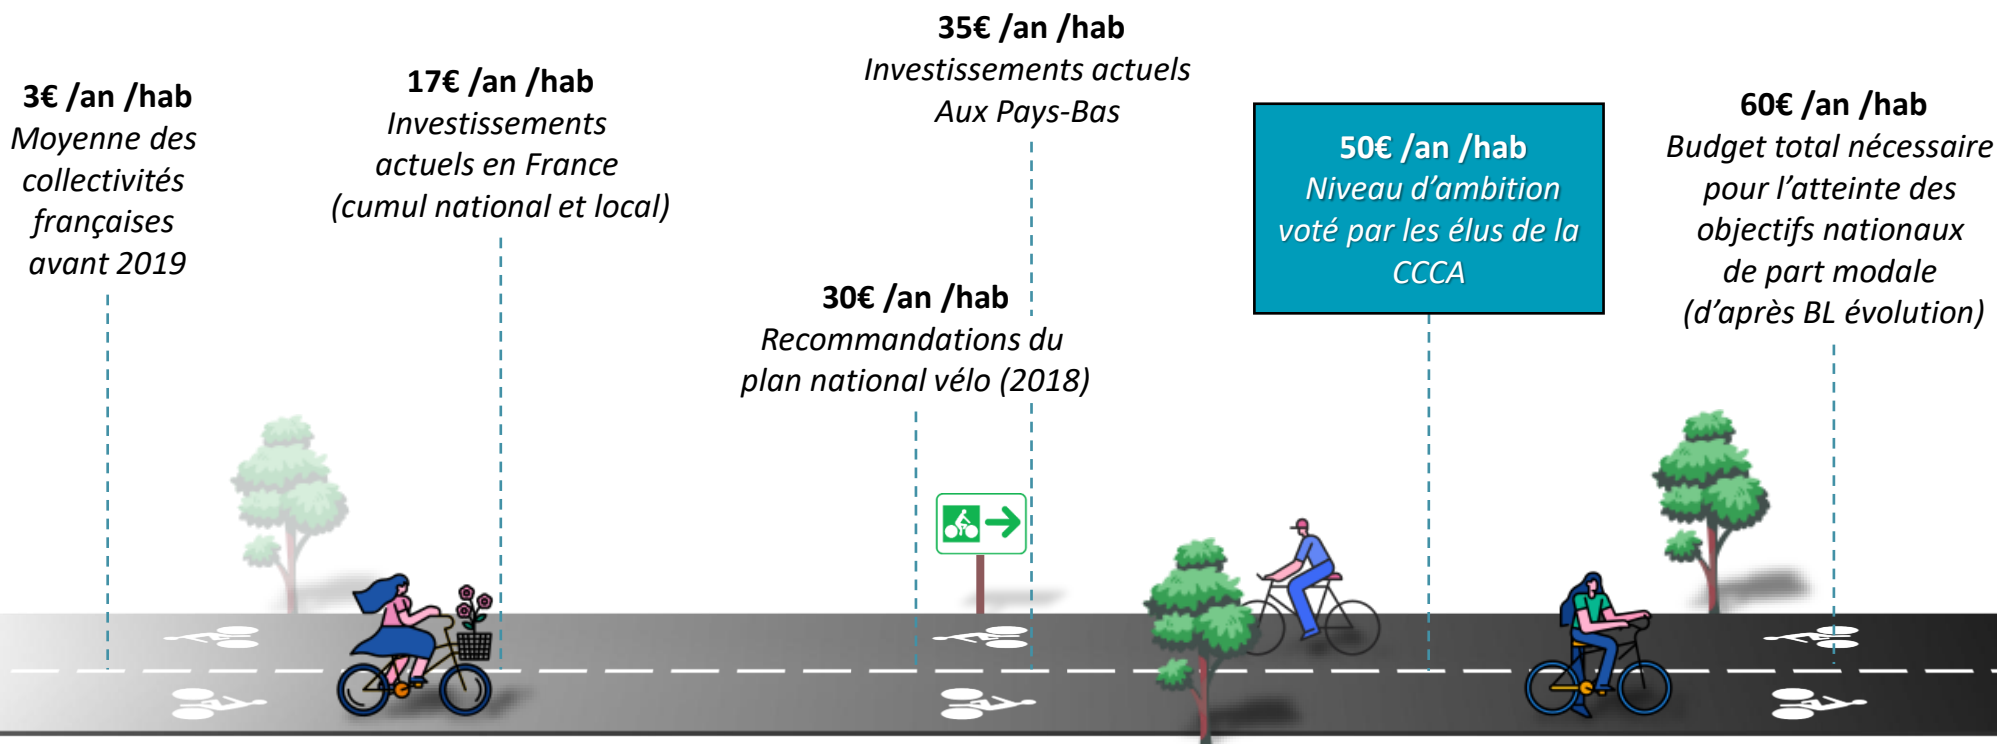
3€ /an /hab
Moyenne des collectivités françaises avant 2019

17€ /an /hab
Investissements actuels en France (cumul national et local)

35€ /an /hab
Investissements actuels Aux Pays-Bas

30€ /an /hab
Recommandations du plan national vélo (2018)

50€ /an /hab
Niveau d'ambition voté par les élus de la CCCA

60€ /an /hab
Budget total nécessaire pour l'atteinte des objectifs nationaux de part modale (d'après BL évolution)